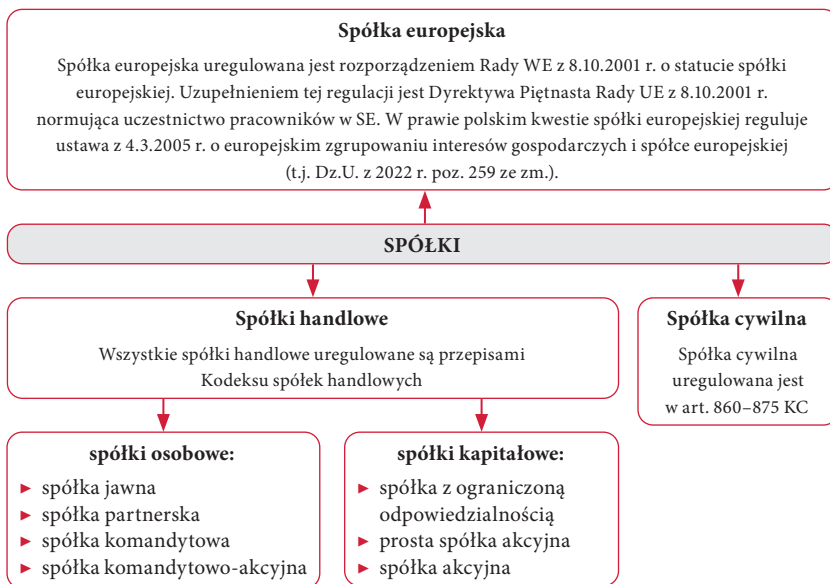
**Spółka europejska**

Spółka europejska uregulowana jest rozporządzeniem Rady WE z 8.10.2001 r. o statucie spółki europejskiej. Uzupełnieniem tej regulacji jest Dyrektywa Piętnasta Rady UE z 8.10.2001 r. normująca uczestnictwo pracowników w SE. W prawie polskim kwestie spółki europejskiej reguluje ustawa z 4.3.2005 r. o europejskim zgrupowaniu interesów gospodarczych i spółce europejskiej (t.j. Dz.U. z 2022 r. poz. 259 ze zm.).

**SPÓŁKI**

**Spółki handlowe**

Wszystkie spółki handlowe uregulowane są przepisami Kodeksu spółek handlowych

**Spółka cywilna**

Spółka cywilna uregulowana jest w art. 860–875 KC

**spółki osobowe:**

► spółka jawna
► spółka partnerska
► spółka komandytowa
► spółka komandytowo-akcyjna

**spółki kapitałowe:**

► spółka z ograniczoną odpowiedzialnością
► prosta spółka akcyjna
► spółka akcyjna